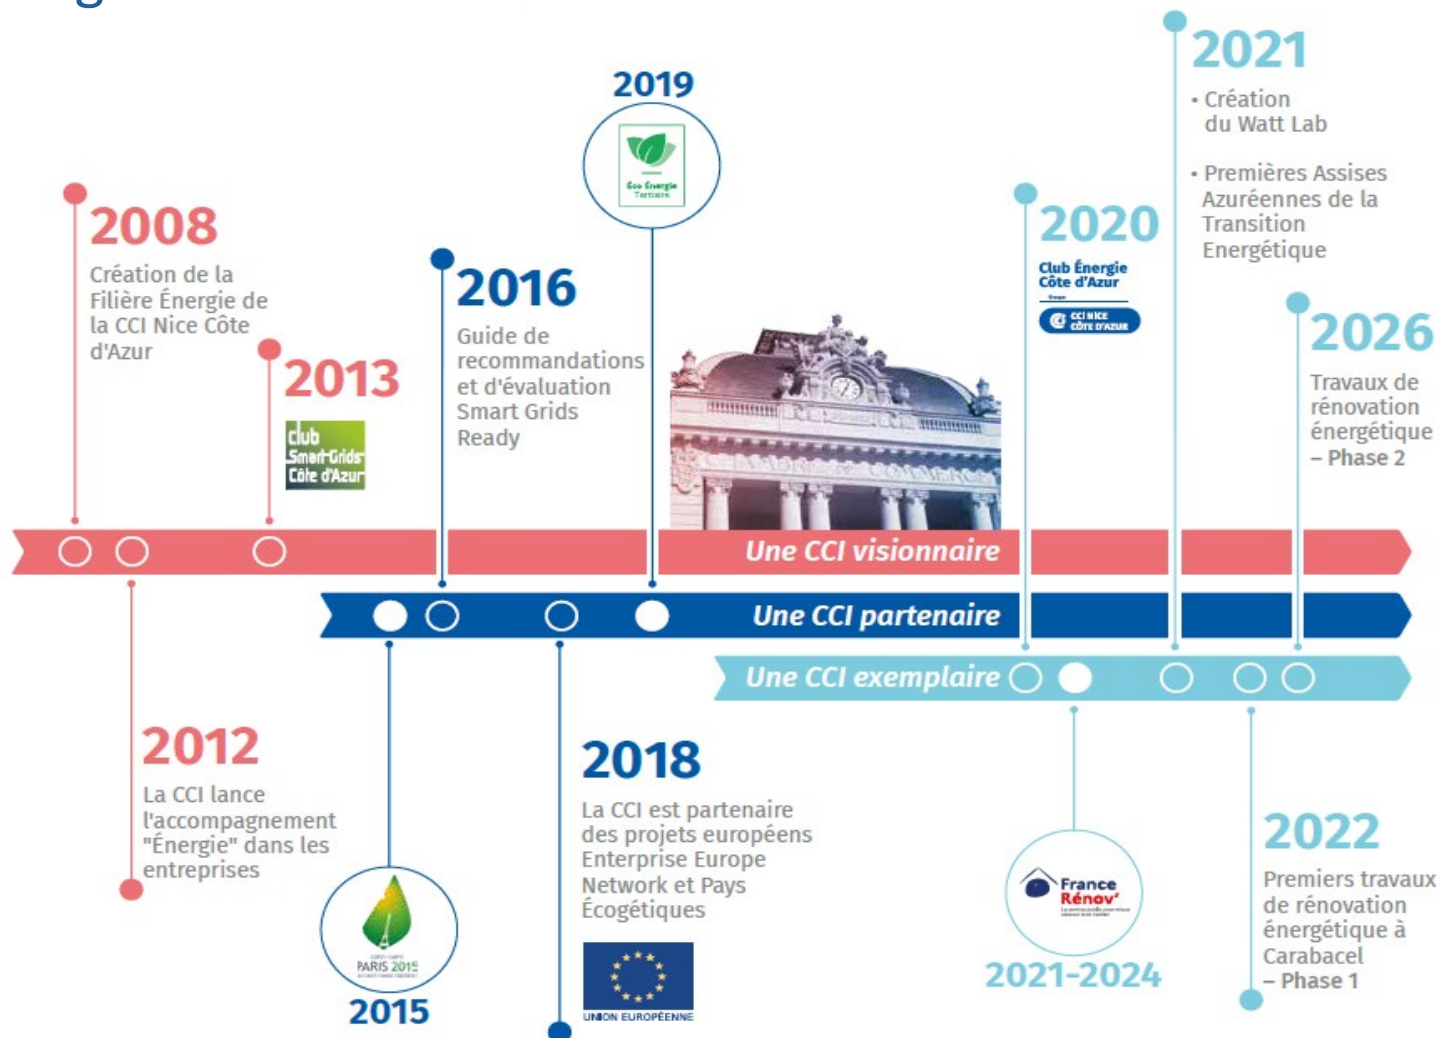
2008
Création de la Filière Énergie de la CCI Nice Côte d'Azur

2013
Club Smart-Grids Côte d'Azur

2016
Guide de recommandations et d'évaluation Smart Grids Ready

2019
Éco Énergie Tertiaire

2020
Club Énergie Côte d'Azur
CCI NICE CÔTE D'AZUR

2021
• Création du Watt Lab
• Premières Assises Azuréennes de la Transition Energétique

2026
Travaux de rénovation énergétique – Phase 2

Une CCI visionnaire
Une CCI partenaire
Une CCI exemplaire

2012
La CCI lance l'accompagnement "Énergie" dans les entreprises

PARIS 2015

2015

2018
La CCI est partenaire des projets européens Enterprise Europe Network et Pays Écogétiques

UNION EUROPÉENNE

France Rénov'

2021-2024

2022
Premiers travaux de rénovation énergétique à Carabacel – Phase 1